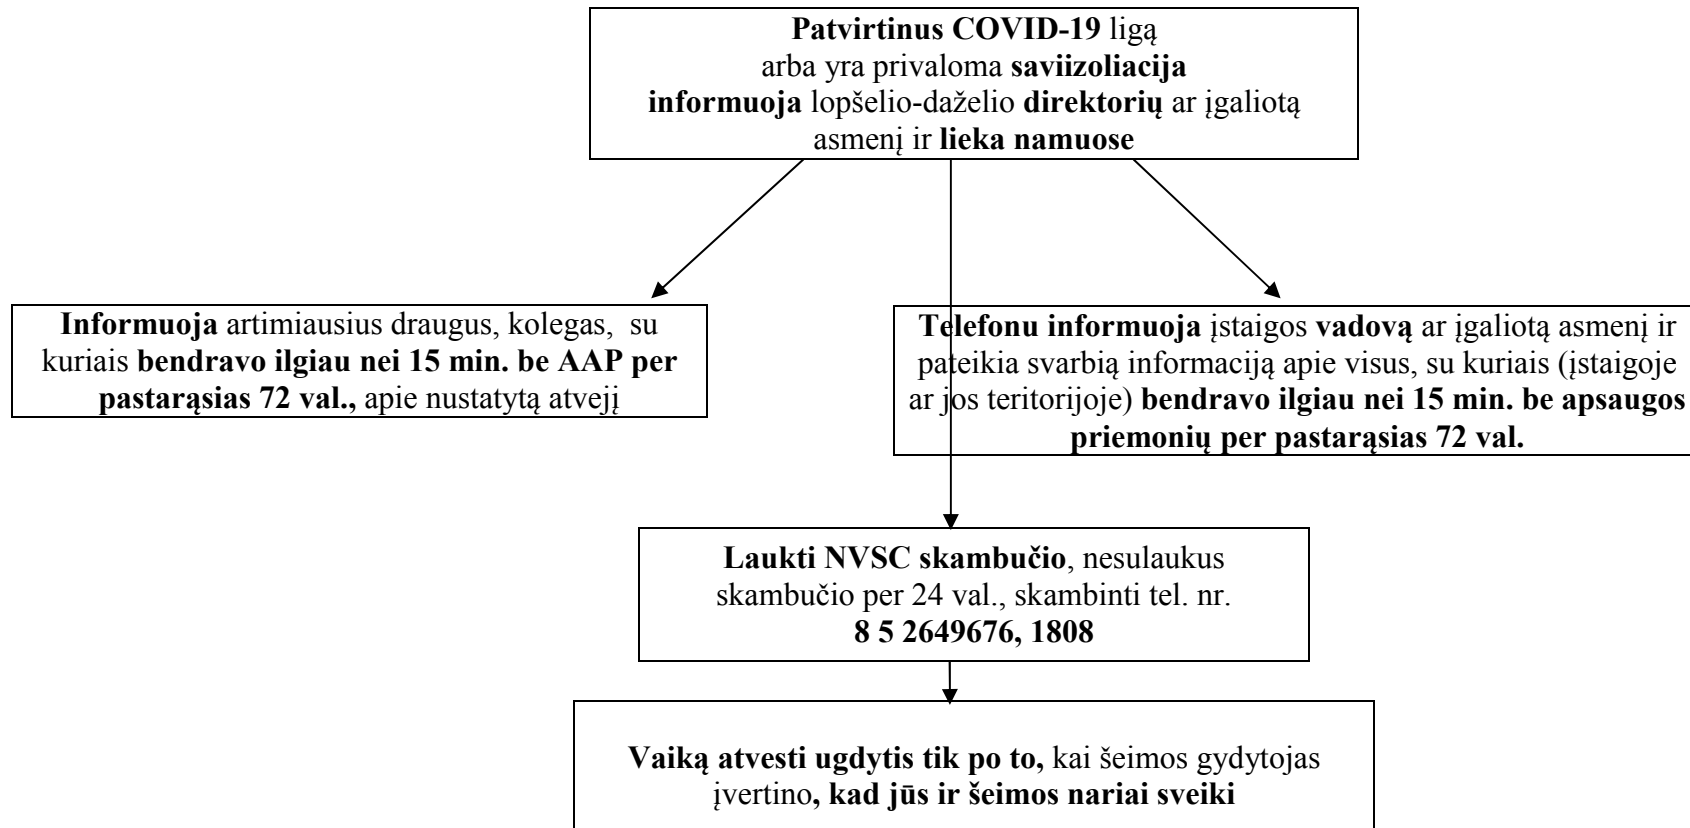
Patvirtinus COVID-19 ligą arba yra privaloma saviizoliacija informuoja lopšelio-darželio direktorių ar įgaliotą asmenį ir lieka namuose

Informuoja artimiausius draugus, kolegas, su kuriais bendravo ilgiau nei 15 min. be AAP per pastarąsias 72 val., apie nustatytą atvejį

Telefonu informuoja įstaigos vadovą ar įgaliotą asmenį ir pateikia svarbią informaciją apie visus, su kuriais (įstaigoje ar jos teritorijoje) bendravo ilgiau nei 15 min. be apsaugos priemonių per pastarąsias 72 val.

Laukti NVSC skambučio, nesulaukus skambučio per 24 val., skambinti tel. nr. 8 5 2649676, 1808

Vaiką atvesti ugdytis tik po to, kai šeimos gydytojas įvertino, kad jūs ir šeimos nariai sveiki